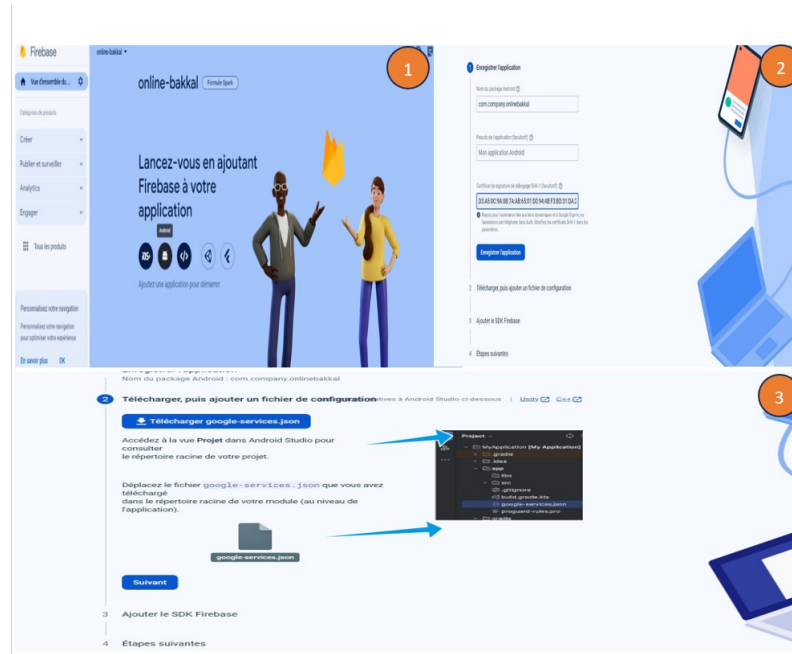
Firebase
online-bakkal ▾
Vue d'ensemble du ...
Catégories de produits
Créer
Publier et surveiller
Analytics
Engager
Tous les produits
Personnalisez votre navigation
Personnalisez votre navigation pour optimiser votre expérience
En savoir plus OK

1

online-bakkal Formule Spark

Lancez-vous en ajoutant Firebase à votre application

Android

Ajoutez une application pour démarrer

2

1 Enregistrer l'application

Nom du package Android
com.company.onlinebakkal

Pseudo de l'application (facultatif)
Mon application Android

Certificat de signature de débogage SHA-1 (facultatif)
D0:A5:0C:94:0B:7A:AB:65:01:D0:94:4B:F3:BD:31:D4:C

Requis pour l'assistance liée aux liens dynamiques et à Google Sign-In ou l'assistance par téléphone dans Auth. Modifiez les certificats SHA-1 dans les paramètres.

Enregistrer l'application

2 Télécharger, puis ajouter un fichier de configuration

3 Ajouter le SDK Firebase

4 Étapes suivantes

3

Nom du package Android : com.company.onlinebakkal

2 Télécharger, puis ajouter un fichier de configuration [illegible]tives à Android Studio ci-dessous | Unity C++

Télécharger google-services.json

Accédez à la vue Projet dans Android Studio pour consulter le répertoire racine de votre projet.

Déplacez le fichier google-services.json que vous avez téléchargé dans le répertoire racine de votre module (au niveau de l'application).

google-services.json

Project
MyApplication [My Application]
.gradle
.idea
app
libs
src
.gitignore
build.gradle.kts
google-services.json
proguard-rules.pro
gradle

Suivant

3 Ajouter le SDK Firebase

4 Étapes suivantes